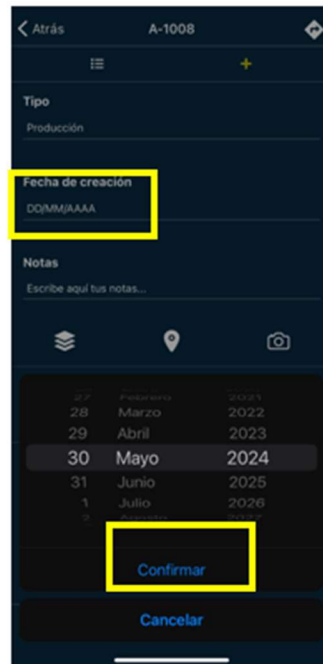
Atrás A-1008

Tipo

Producción

Fecha de creación

DD/MM/AAAA

Notas

Escribe aquí tus notas...

27 Febrero 2021
28 Marzo 2022
29 Abril 2023
30 Mayo 2024
31 Junio 2025
1 Julio 2026
2 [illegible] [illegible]

Confirmar

Cancelar